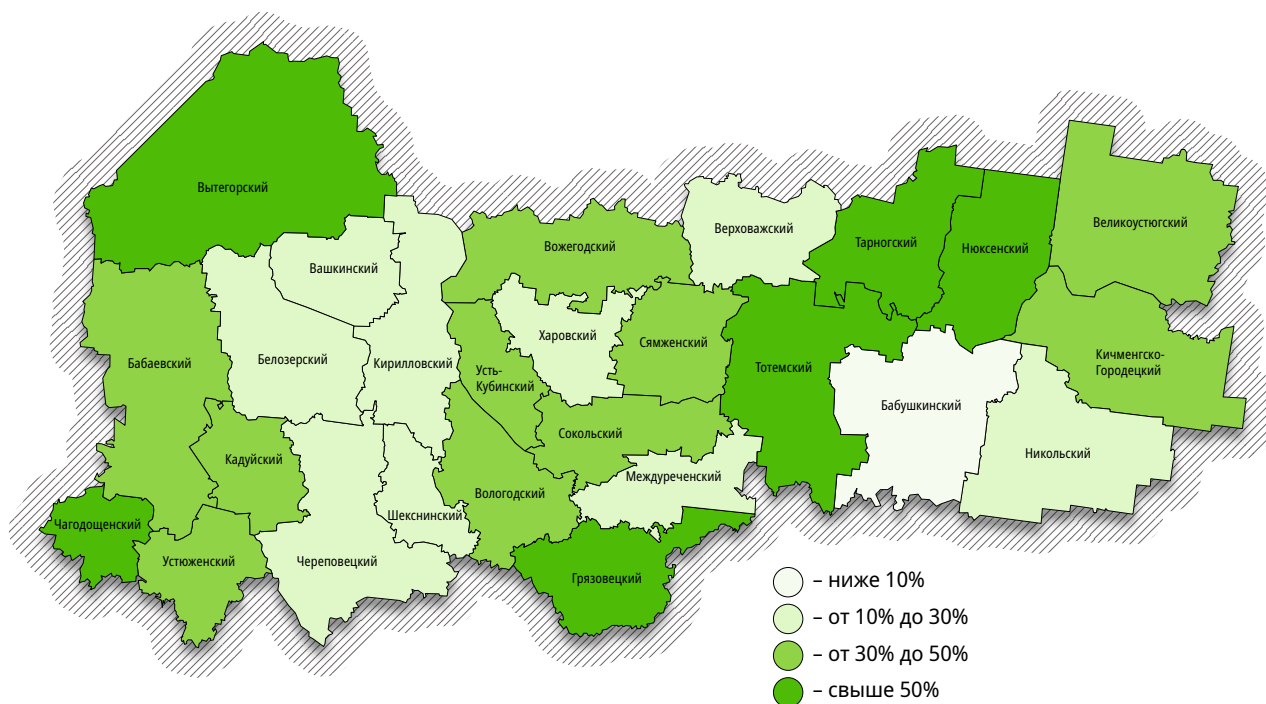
Вытегорский
Вашкинский
Вожегодский
Верховажский
Тарногский
Нюксенский
Великоустюгский
Бабаевский
Белозерский
Кирилловский
Харовский
Сямженский
Усть-Кубинский
Тотемский
Бабушкинский
Кичменгско-Городецкий
Кадуйский
Сокольский
Междуреченский
Никольский
Чагодощенский
Шекснинский
Вологодский
Устюженский
Череповецкий
Грязовецкий

– ниже 10%
– от 10% до 30%
– от 30% до 50%
– свыше 50%